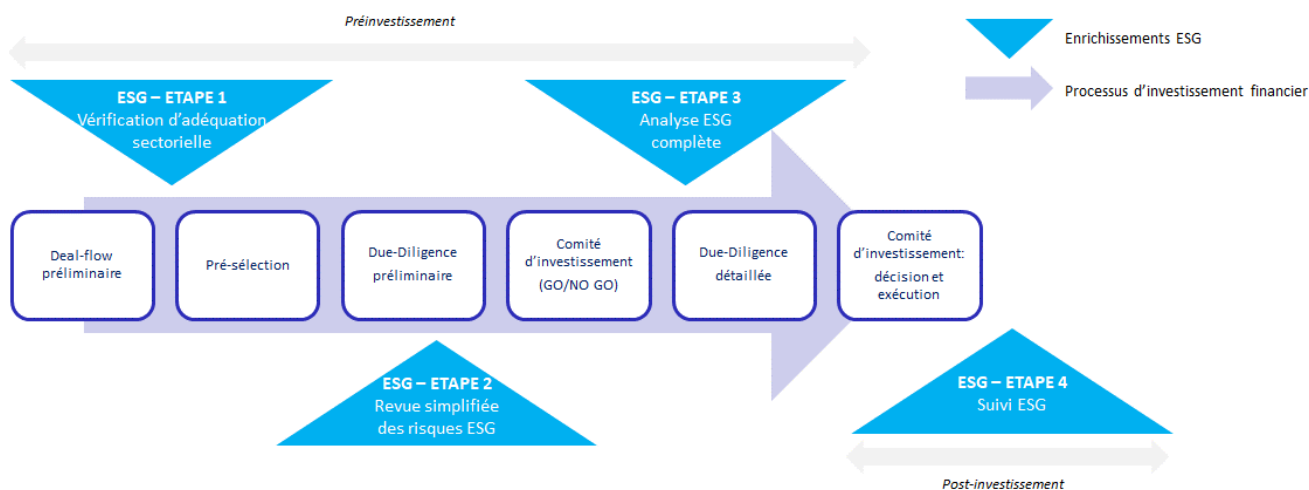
Préinvestissement

Enrichissements ESG

Processus d'investissement financier

ESG – ETAPE 1
Vérification d'adéquation sectorielle

ESG – ETAPE 3
Analyse ESG complète

Deal-flow préliminaire

Pré-sélection

Due-Diligence préliminaire

Comité d'investissement (GO/NO GO)

Due-Diligence détaillée

Comité d'investissement: décision et exécution

ESG – ETAPE 2
Revue simplifiée des risques ESG

ESG – ETAPE 4
Suivi ESG

Post-investissement